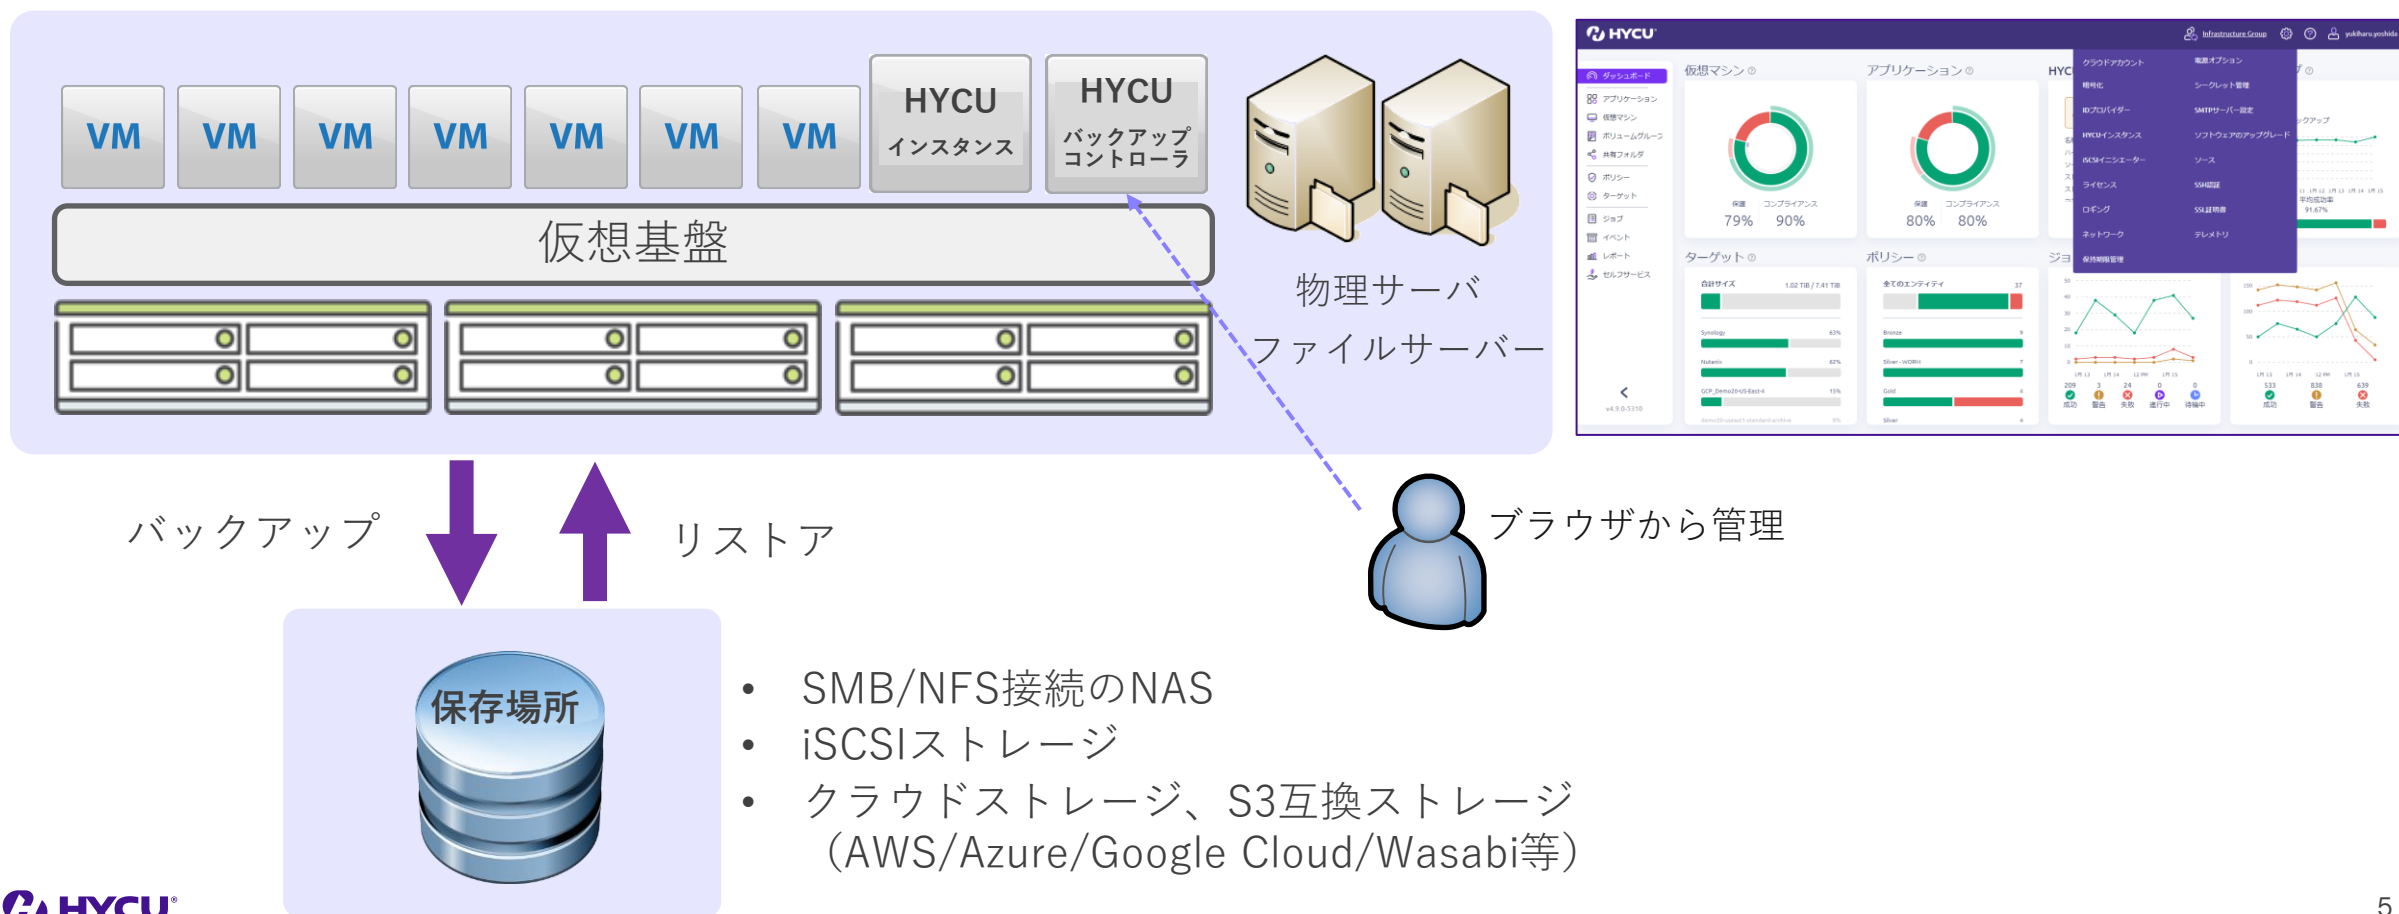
VM VM VM VM VM VM VM

HYCU インスタンス

HYCU バックアップコントローラ

仮想基盤

物理サーバ

ファイルサーバー

HYCU

ダッシュボード
アプリケーション
仮想マシン
ボリュームグループ
共有フォルダ
ポリシー
ターゲット
ジョブ
イベント
レポート
セルフサービス

仮想マシン
アプリケーション
HYC

保護 79%
コンプライアンス 90%

保護 80%
コンプライアンス 80%

ターゲット
ポリシー
ジョ

クラウドアカウント
暗号化
IDプロバイダー
HYCUインスタンス
iSCSIイニシエーター
ライセンス
ロギング
ネットワーク
保持期限管理

電源オプション
シークレット管理
SMTPサーバー設定
ソフトウェアのアップグレード
ソース
SSH認証
SSL証明書
テレメトリ

バックアップ

リストア

ブラウザから管理

保存場所

• SMB/NFS接続のNAS
• iSCSIストレージ
• クラウドストレージ、S3互換ストレージ（AWS/Azure/Google Cloud/Wasabi等）

HYCU

5